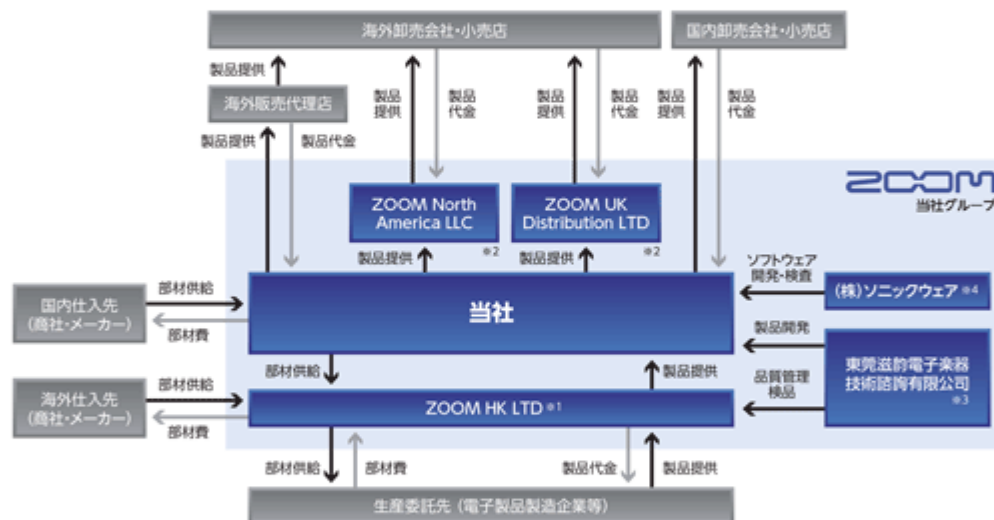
海外卸売会社・小売店

国内卸売会社・小売店

製品提供

海外販売代理店

製品提供

製品代金

製品提供

製品代金

製品提供

製品代金

製品提供

製品代金

ZOOM

当社グループ

ZOOM North America LLC

ZOOM UK Distribution LTD

製品提供 ※2

製品提供 ※2

ソフトウェア開発・検査

(株)ソニックウェア ※4

国内仕入先（商社・メーカー）

部材供給

部材費

当社

製品開発

東莞滋韵電子楽器技術諮詢有限公司 ※3

品質管理検品

部材供給

製品提供

海外仕入先（商社・メーカー）

部材供給

部材費

ZOOM HK LTD ※1

部材供給

部材費

製品代金

製品提供

生産委託先（電子製品製造企業等）